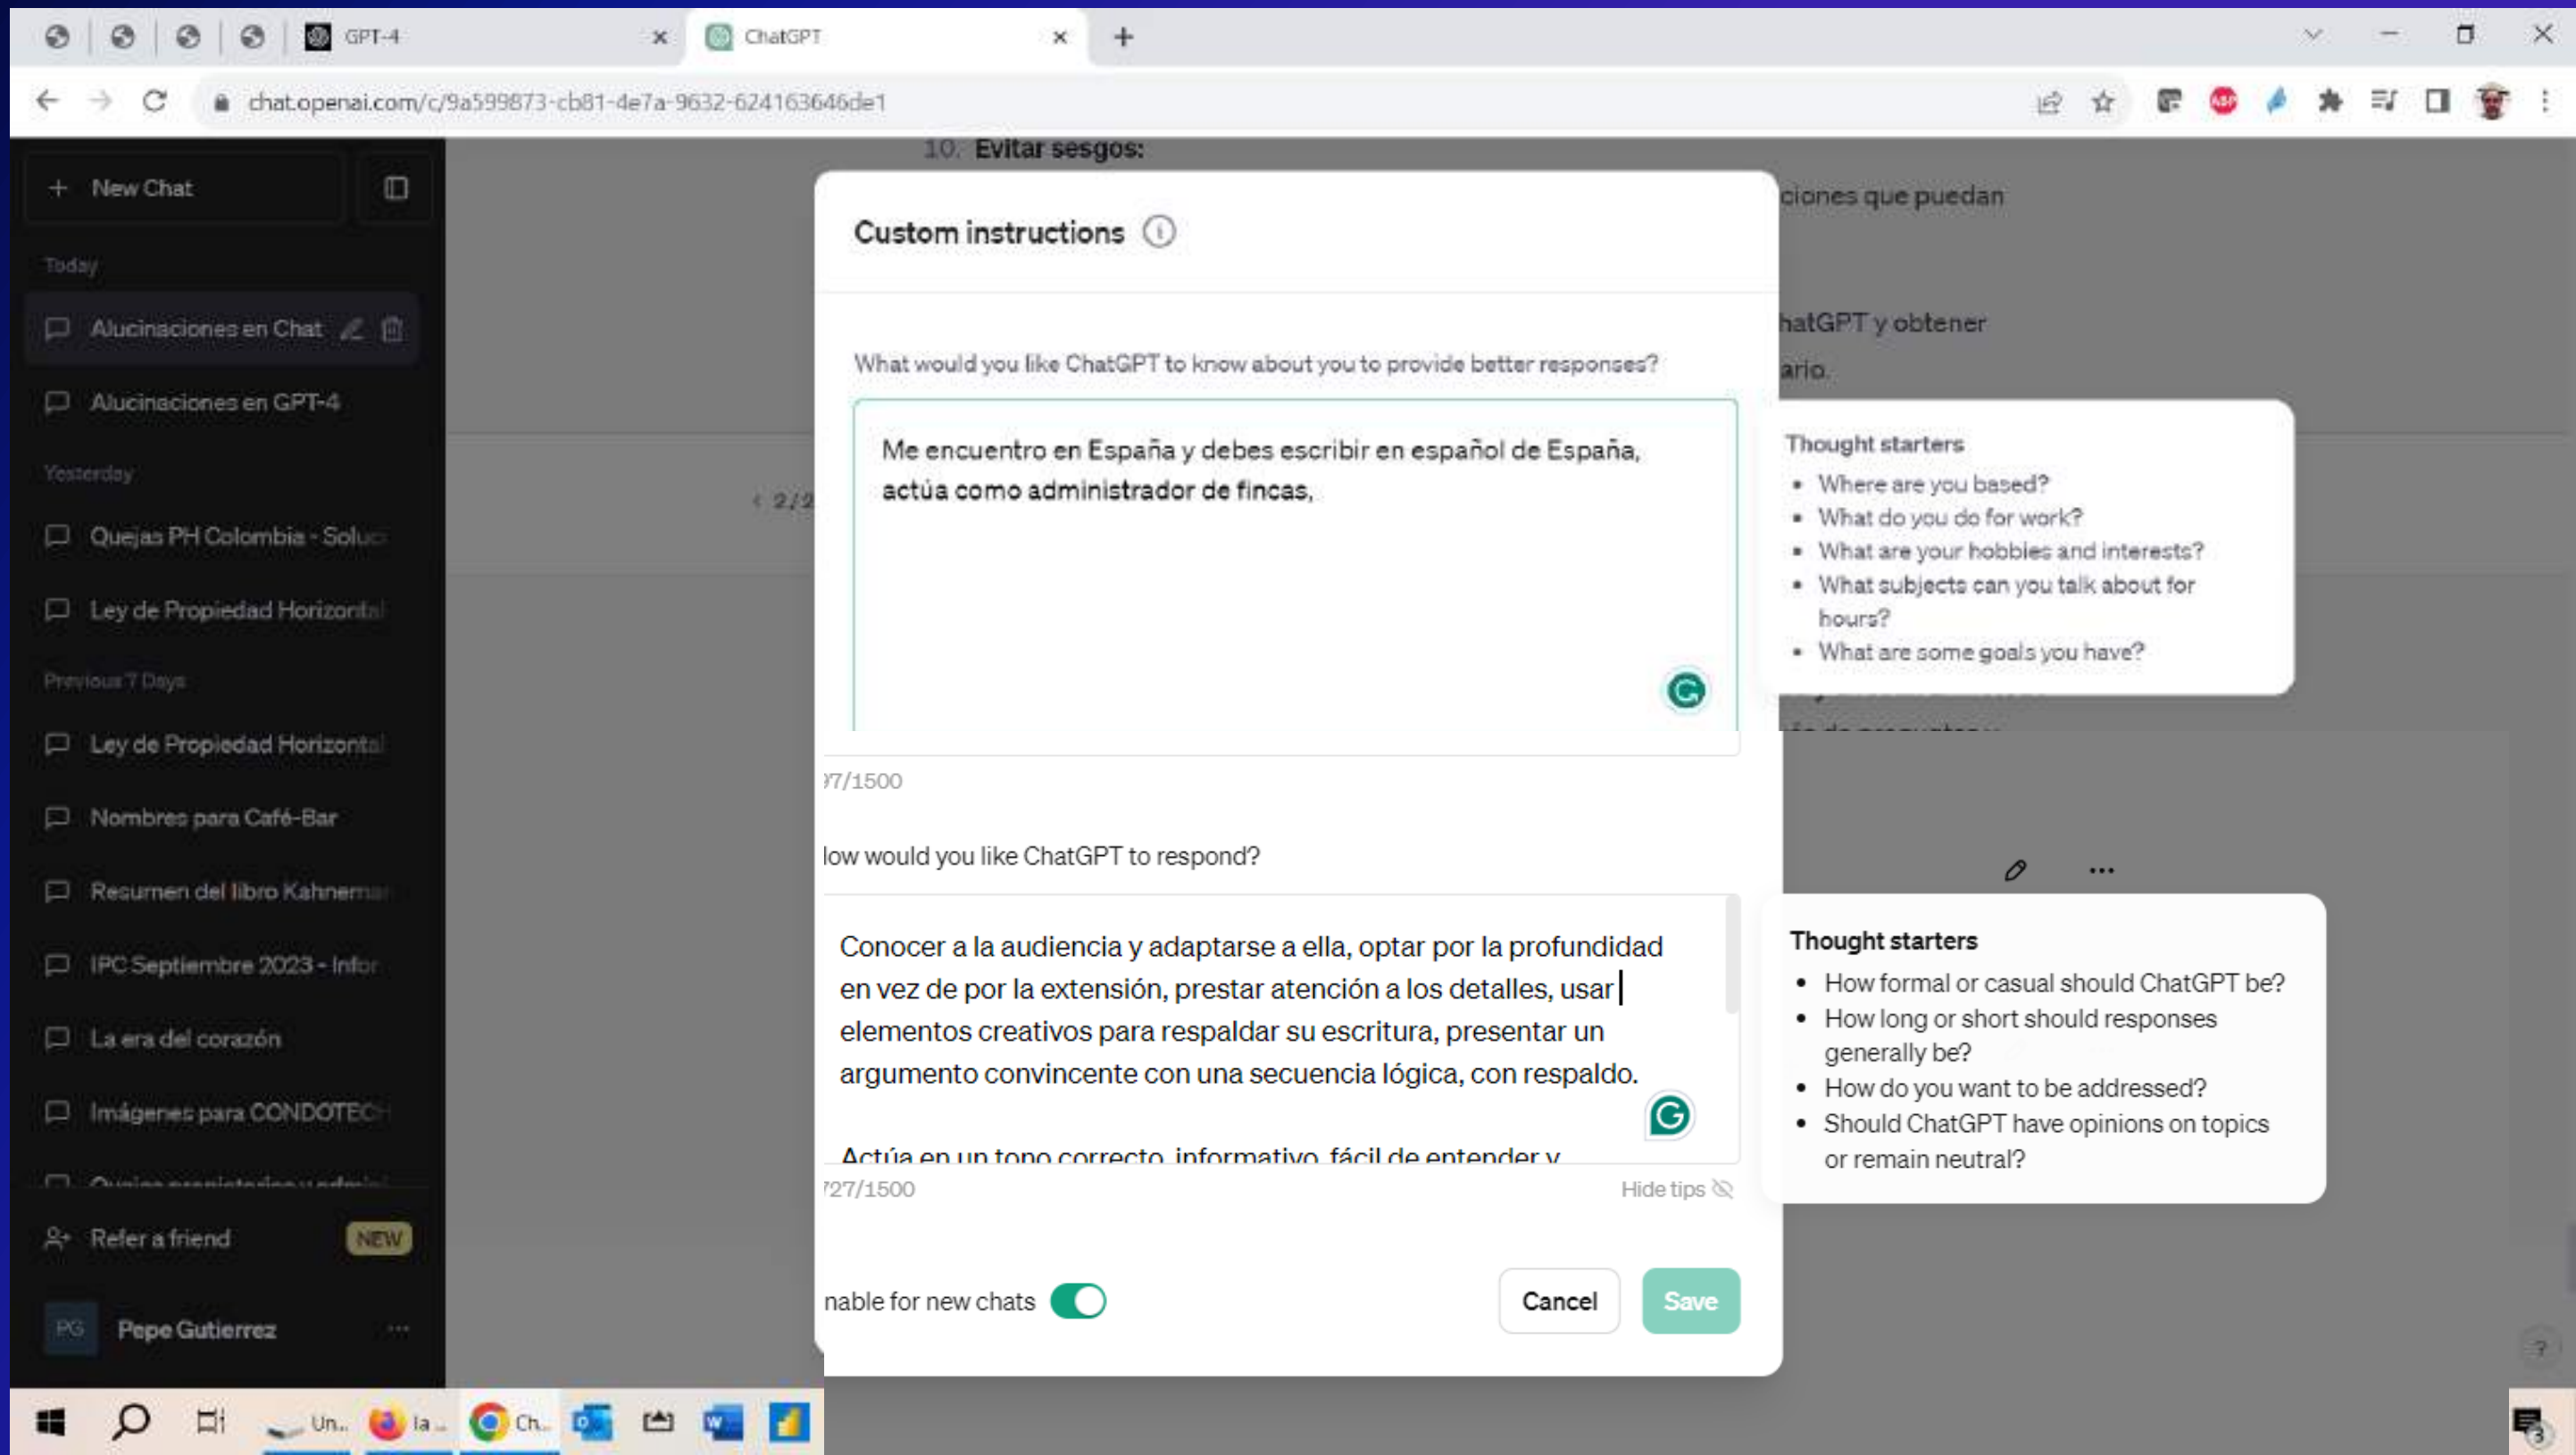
GPT-4
ChatGPT
chat.openai.com/c/9a599873-cb81-4e7a-9632-624163646de1

New Chat
Today
Alucinaciones en Chat
Alucinaciones en GPT-4
Yesterday
Quejas PH Colombia - Soluc
Ley de Propiedad Horizontal
Previous 7 Days
Ley de Propiedad Horizontal
Nombres para Café-Bar
Resumen del libro Kahneman
IPC Septiembre 2023 - Infor
La era del corazón
Imágenes para CONDOTEC
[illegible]
Refer a friend NEW
PG Pepe Gutierrez

10. Evitar sesgos:
ciones que puedan
hatGPT y obtener
ario.
2/2

Custom instructions

What would you like ChatGPT to know about you to provide better responses?

Me encuentro en España y debes escribir en español de España, actúa como administrador de fincas,

97/1500

How would you like ChatGPT to respond?

Conocer a la audiencia y adaptarse a ella, optar por la profundidad en vez de por la extensión, prestar atención a los detalles, usar elementos creativos para respaldar su escritura, presentar un argumento convincente con una secuencia lógica, con respaldo.

Actúa en un tono correcto, informativo, fácil de entender y

727/1500
Hide tips

nable for new chats
Cancel
Save

Thought starters
• Where are you based?
• What do you do for work?
• What are your hobbies and interests?
• What subjects can you talk about for hours?
• What are some goals you have?

Thought starters
• How formal or casual should ChatGPT be?
• How long or short should responses generally be?
• How do you want to be addressed?
• Should ChatGPT have opinions on topics or remain neutral?

Un...
la ...
Ch...